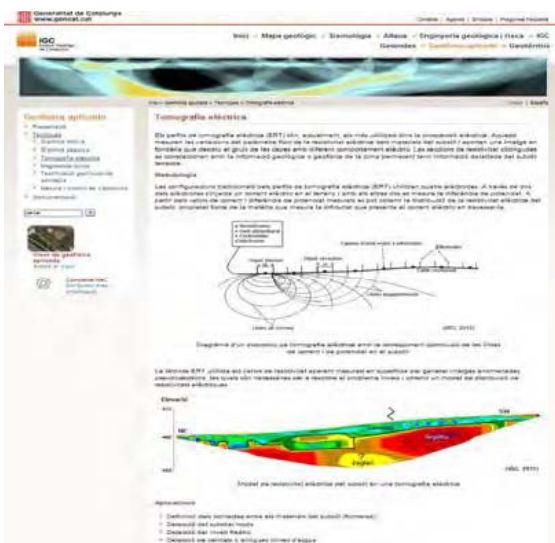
Generalitat de Catalunya
www.gencat.cat

Contacte | Agenda | Enllaços | Preguntes freqüents

IGC
Institut Geològic de Catalunya

Inici > Mapes geològics > Sismologia > Allaus > Enginyeria geològica i riscos > IGC
Geoíndex > Geofísica aplicada > Geotèrmia

Inici > Geofísica aplicada > Tècniques > Tomografia elèctrica

Geofísica aplicada
Presentació
Tècniques
Sísmica activa
Sísmica passiva
Tomografia elèctrica
Magnetotel·lúrica
Tècniques geofísiques complementàries
Natura i control de l'alzolament
Documentació

Visor de geofísica aplicada
Accés al visor

Contacteu l'IGC
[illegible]

Tomografia elèctrica

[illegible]

Metodologia

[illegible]

Diagrama d'un dispositiu de tomografia elèctrica amb la corresponent distribució de les línies de corrent i les potencials en el subsòl

(IGC, 2010)

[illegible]

Elevació

SW
NE

Model de resistivitat elèctrica del subsòl en una tomografia elèctrica

(IGC, 2010)

Aplicacions

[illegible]